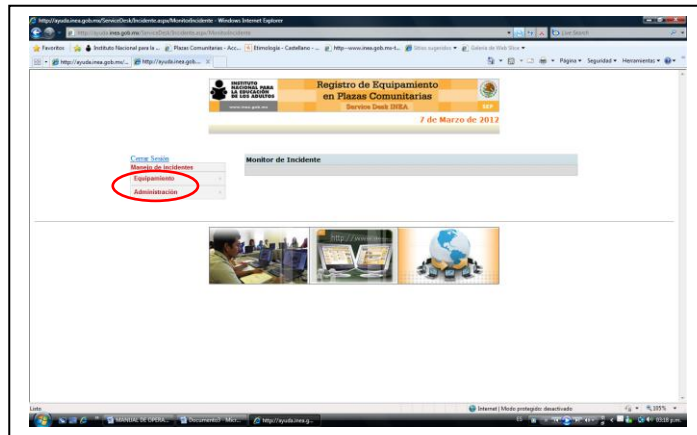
http://ayuda.inea.gob.mx/ServiceDesk/Incidente.aspx/MonitorIncidente - Windows Internet Explorer

http://ayuda.inea.gob.mx/ServiceDesk/Incidente.aspx/MonitorIncidente

Live Search

Favoritos | Instituto Nacional para la ... | Plazas Comunitarias - Acc... | Etimología - Castellano - ... | http---www.inea.gob.mx-t... | Sitios sugeridos | Galería de Web Slice

http://ayuda.inea.gob.mx/... | http://ayuda.inea.gob... ×

Página ▾ Seguridad ▾ Herramientas ▾

INSTITUTO NACIONAL PARA LA EDUCACIÓN DE LOS ADULTOS

www.inea.gob.mx

Registro de Equipamiento en Plazas Comunitarias

Service Desk INEA

SEP

7 de Marzo de 2012

Cerrar Sesión

Manejo de Incidentes

Equipamiento

Administración

Monitor de Incidente

http://www.

Listo

Internet | Modo protegido: desactivado

105%

MANUAL DE OPERA...

Documento1 - Micr...

http://ayuda.inea.g...

03:18 p.m.